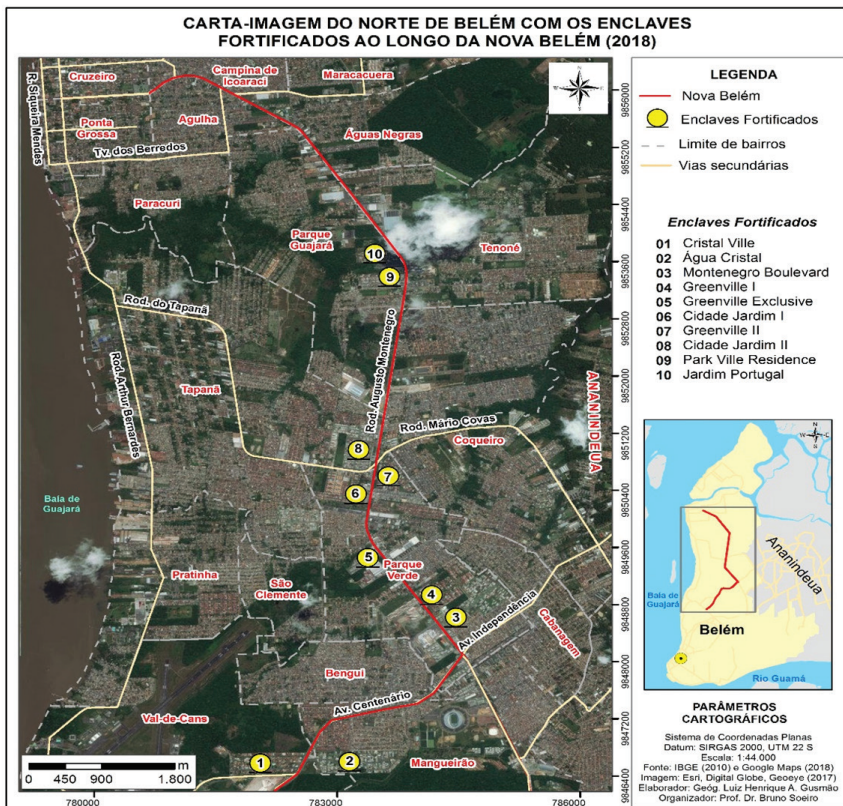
CARTA-IMAGEM DO NORTE DE BELÉM COM OS ENCLAVES FORTIFICADOS AO LONGO DA NOVA BELÉM (2018)

Cruzeiro
Campina de Icoaraci
Maracacuera
R. Siqueira Mendes
Ponta Grossa
Agulha
Águas Negras
Tv. dos Berredos
Paracuri
Parque Guajará
Tenoné
Rod. do Tapanã
Rod. Arthur Bernardes
Rod. Augusto Montenegro
Tapanã
ANANINDEUA
Rod. Mário Covas
Coqueiro
Baía de Guajará
Pratinha
São Clemente
Parque Verde
Av. Independência
Cabanagem
Bengui
Av. Centenário
Val-de-Cans
Mangueirão
10
9
8
7
6
5
4
3
2
1

9856000
9855200
9854400
9853600
9852800
9852000
9851200
9850400
9849600
9848800
9848000
9847200
9846400

780000
783000
786000

0 450 900 1.800 m

LEGENDA
Nova Belém
Enclaves Fortificados
Limite de bairros
Vias secundárias

Enclaves Fortificados
01 Cristal Ville
02 Água Cristal
03 Montenegro Boulevard
04 Greenville I
05 Greenville Exclusive
06 Cidade Jardim I
07 Greenville II
08 Cidade Jardim II
09 Park Ville Residence
10 Jardim Portugal

Ananindeua
Baía de Guajará
Belém
Rio Guamá

PARÂMETROS CARTOGRÁFICOS
Sistema de Coordenadas Planas
Datum: SIRGAS 2000, UTM 22 S
Escala: 1:44.000
Fonte: IBGE (2010) e Google Maps (2018)
Imagem: Esri, Digital Globe, Geoeye (2017)
Elaborador: Geóg. Luiz Henrique A. Gusmão
Organizador: Prof. Dr. Bruno Soeiro